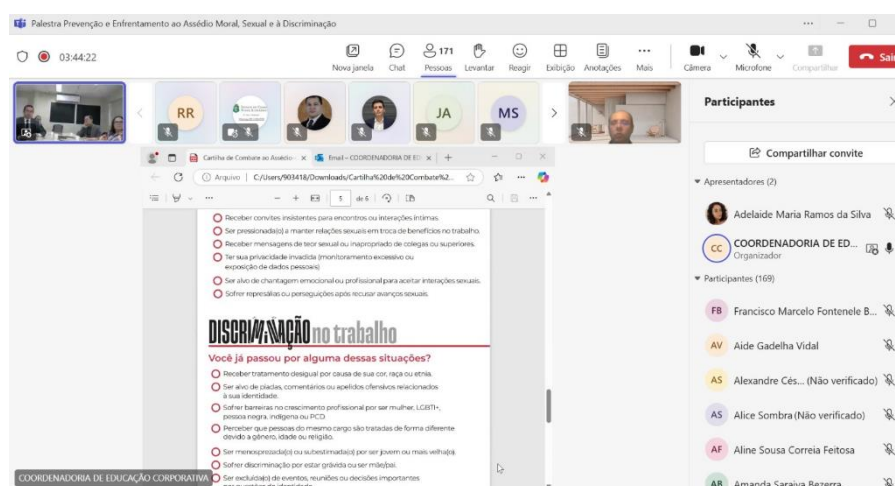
Palestra Prevenção e Enfrentamento ao Assédio Moral, Sexual e à Discriminação

03:44:22

Nova janela Chat 171 Pessoas Levantar Reagir Exibição Anotações Mais Câmera Microfone Compartilhar Sair

RR JA MS

Participantes

Compartilhar convite

Apresentadores (2)

Adelaide Maria Ramos da Silva

CC COORDENADORIA DE ED... Organizador

Participantes (169)

FB Francisco Marcelo Fontenele B...

AV Aide Gadelha Vidal

AS Alexandre Cés... (Não verificado)

AS Alice Sombra (Não verificado)

AF Aline Sousa Correia Feitosa

AB Amanda Saraiva Bezerra

Cartilha de Combate ao Assédio × Email – COORDENADORIA DE ED ×

Arquivo | C:/Users/903418/Downloads/Cartilha%20de%20Combate%2...

5 de 6

Receber convites insistentes para encontros ou interações íntimas.

Ser pressionada(o) a manter relações sexuais em troca de benefícios no trabalho.

Receber mensagens de teor sexual ou inapropriado de colegas ou superiores.

Ter sua privacidade invadida (monitoramento excessivo ou exposição de dados pessoais).

Ser alvo de chantagem emocional ou profissional para aceitar interações sexuais.

Sofrer represálias ou perseguições após recusar avanços sexuais.

DISCRIMINAÇÃO no trabalho

Você já passou por alguma dessas situações?

Receber tratamento desigual por causa de sua cor, raça ou etnia.

Ser alvo de piadas, comentários ou apelidos ofensivos relacionados à sua identidade.

Sofrer barreiras no crescimento profissional por ser mulher, LGBTI+, pessoa negra, indígena ou PCD.

Perceber que pessoas do mesmo cargo são tratadas de forma diferente devido a gênero, idade ou religião.

Ser menosprezada(o) ou subestimada(o) por ser jovem ou mais velha(o).

Sofrer discriminação por estar grávida ou ser mãe/pai.

Ser excluída(o) de eventos, reuniões ou decisões importantes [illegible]

COORDENADORIA DE EDUCAÇÃO CORPORATIVA